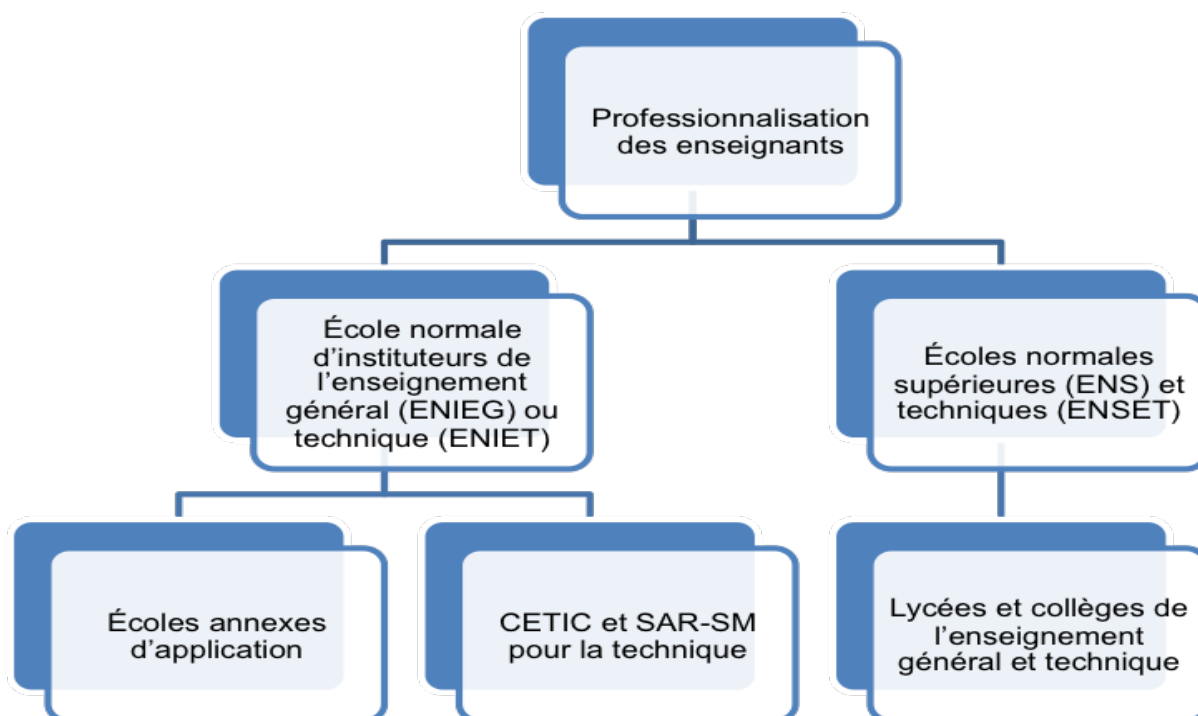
Professionnalisation des enseignants

École normale d’instituteurs de l’enseignement général (ENIEG) ou technique (ENIET)

Écoles normales supérieures (ENS) et techniques (ENSET)

Écoles annexes d’application

CETIC et SAR-SM pour la technique

Lycées et collèges de l’enseignement général et technique